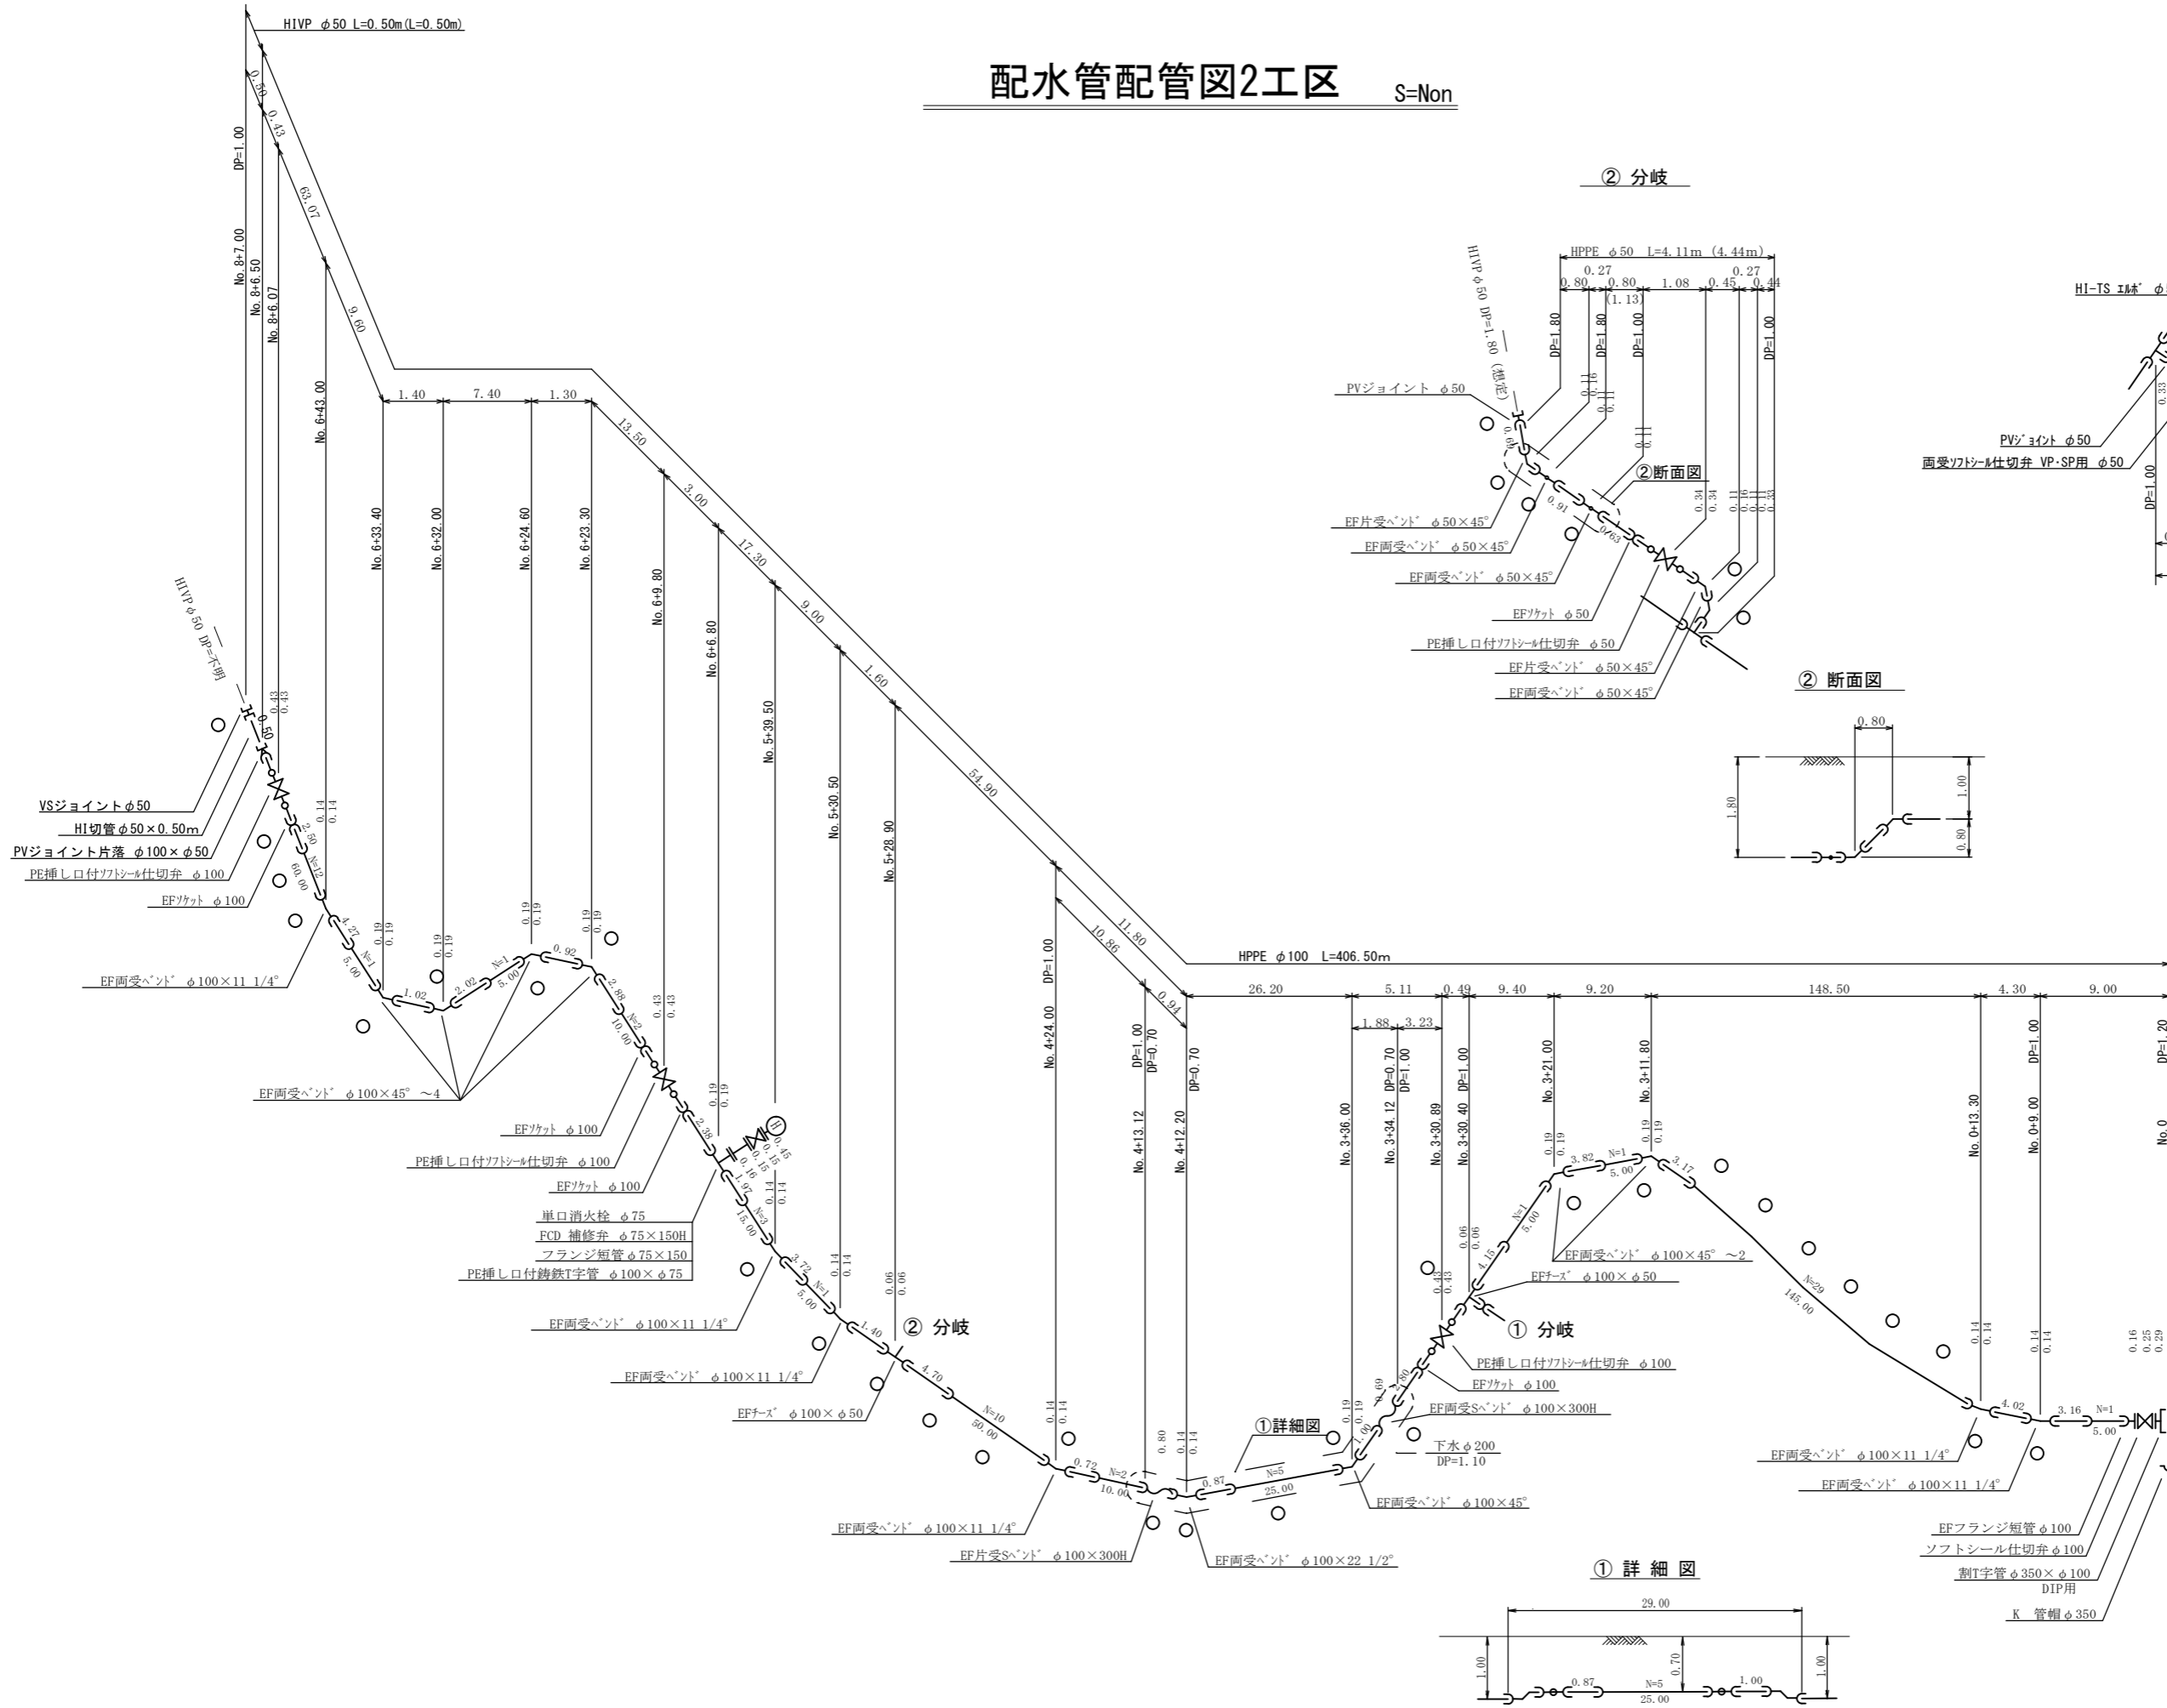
HIVP φ50 L=0.50m(L=0.50m)

配水管配管図2工区 S=Non

0.38
0.43
DP=1.00
63.07
No.8+7.00
No.8+6.50
No.8+6.07
9.60
No.6+43.00
1.40 7.40 1.30
13.50
3.00
17.30
9.00
1.60
54.90
11.80
10.86
0.94
No.6+33.40
No.6+32.00
No.6+24.60
No.6+23.30
No.6+9.80
No.6+6.80
No.5+39.50
No.5+30.50
No.5+28.90

HIVP φ50 DP=不明
0.43
0.43
0.50
VSジョイントφ50
HI切管φ50×0.50m
PVジョイント片落 φ100×φ50
PE挿し口付ソフトシール仕切弁 φ100
EFソケット φ100
0.14 0.14
2.50
60.00
N=12
4.27
N=1
5.00
0.19 0.19
1.02
2.02
N=1
5.00
0.19 0.19
0.92
0.19 0.19
2.88
N=2
10.00
0.43 0.43
EF両受ベンド φ100×11 1/4°
EF両受ベンド φ100×45° ～4
EFソケット φ100
PE挿し口付ソフトシール仕切弁 φ100
EFソケット φ100
2.38
0.19 0.19
H
0.45
0.15
0.16
1.97
0.14 0.14
N=3
15.00
単口消火栓 φ75
FCD 補修弁 φ75×150H
フランジ短管φ75×150
PE挿し口付鋳鉄T字管 φ100×φ75
3.72
N=1
5.00
0.14 0.14
EF両受ベンド φ100×11 1/4°
1.40
0.06 0.06
② 分岐
EF両受ベンド φ100×11 1/4°
EFチーズ φ100×φ50
4.70
N=10
50.00
0.14 0.14
0.72
N=2
10.00
0.80
EF両受ベンド φ100×11 1/4°
EF片受Sベンド φ100×300H
0.14 0.14
0.87
EF両受ベンド φ100×22 1/2°
①詳細図
N=5
25.00

DP=1.00
No.4+24.00
DP=1.00
DP=0.70
No.4+13.12
DP=0.70
No.4+12.20
HPPE φ100 L=406.50m
26.20 5.11 0.49 9.40 9.20 148.50 4.30 9.00
1.88 3.23
DP=0.70
DP=1.00
DP=1.00
No.3+36.00
No.3+34.12
No.3+30.89
No.3+30.40
No.3+21.00
No.3+11.80
No.0+13.30
DP=1.00
No.0+9.00
DP=1.20
No.0
0.19 0.19
3.82
N=1
5.00
0.19 0.19
3.17
0.06 0.06
N=1
5.00
4.15
0.43
EF両受ベンド φ100×45° ～2
EFチーズ φ100×φ50
① 分岐
N=29
145.00
PE挿し口付ソフトシール仕切弁 φ100
EFソケット φ100
0.69
0.80
EF両受Sベンド φ100×300H
0.19
1.00
下水φ200
DP=1.10
EF両受ベンド φ100×45°
0.14 0.14
0.14 0.14
4.02
3.16
N=1
5.00
0.16 0.25 0.29
EF両受ベンド φ100×11 1/4°
EF両受ベンド φ100×11 1/4°
EFフランジ短管φ100
ソフトシール仕切弁φ100
割T字管φ350×φ100
DIP用
K 管帽φ350

② 分岐
HPPE φ50 L=4.11m (4.44m)
0.27 0.27
0.80 0.80 1.08 0.45 0.44
(1.13)
HIVP φ50 DP=1.80 (想定)
DP=1.80
DP=1.80
DP=1.00
DP=1.00
PVジョイント φ50
0.16 0.11
0.11
0.69
②断面図
0.91
0.63
0.34 0.34
0.11 0.16 0.11 0.33
EF片受ベンド φ50×45°
EF両受ベンド φ50×45°
EF両受ベンド φ50×45°
EFソケット φ50
PE挿し口付ソフトシール仕切弁 φ50
EF片受ベンド φ50×45°
EF両受ベンド φ50×45°

② 断面図
0.80
1.80
1.00
0.80

HI-TS エルボ φ
0.33
PVジョイント φ50
両受ソフトシール仕切弁 VP・SP用 φ50
DP=1.00

① 詳 細 図
29.00
1.00
0.70
1.00
0.87
N=5
25.00
1.00